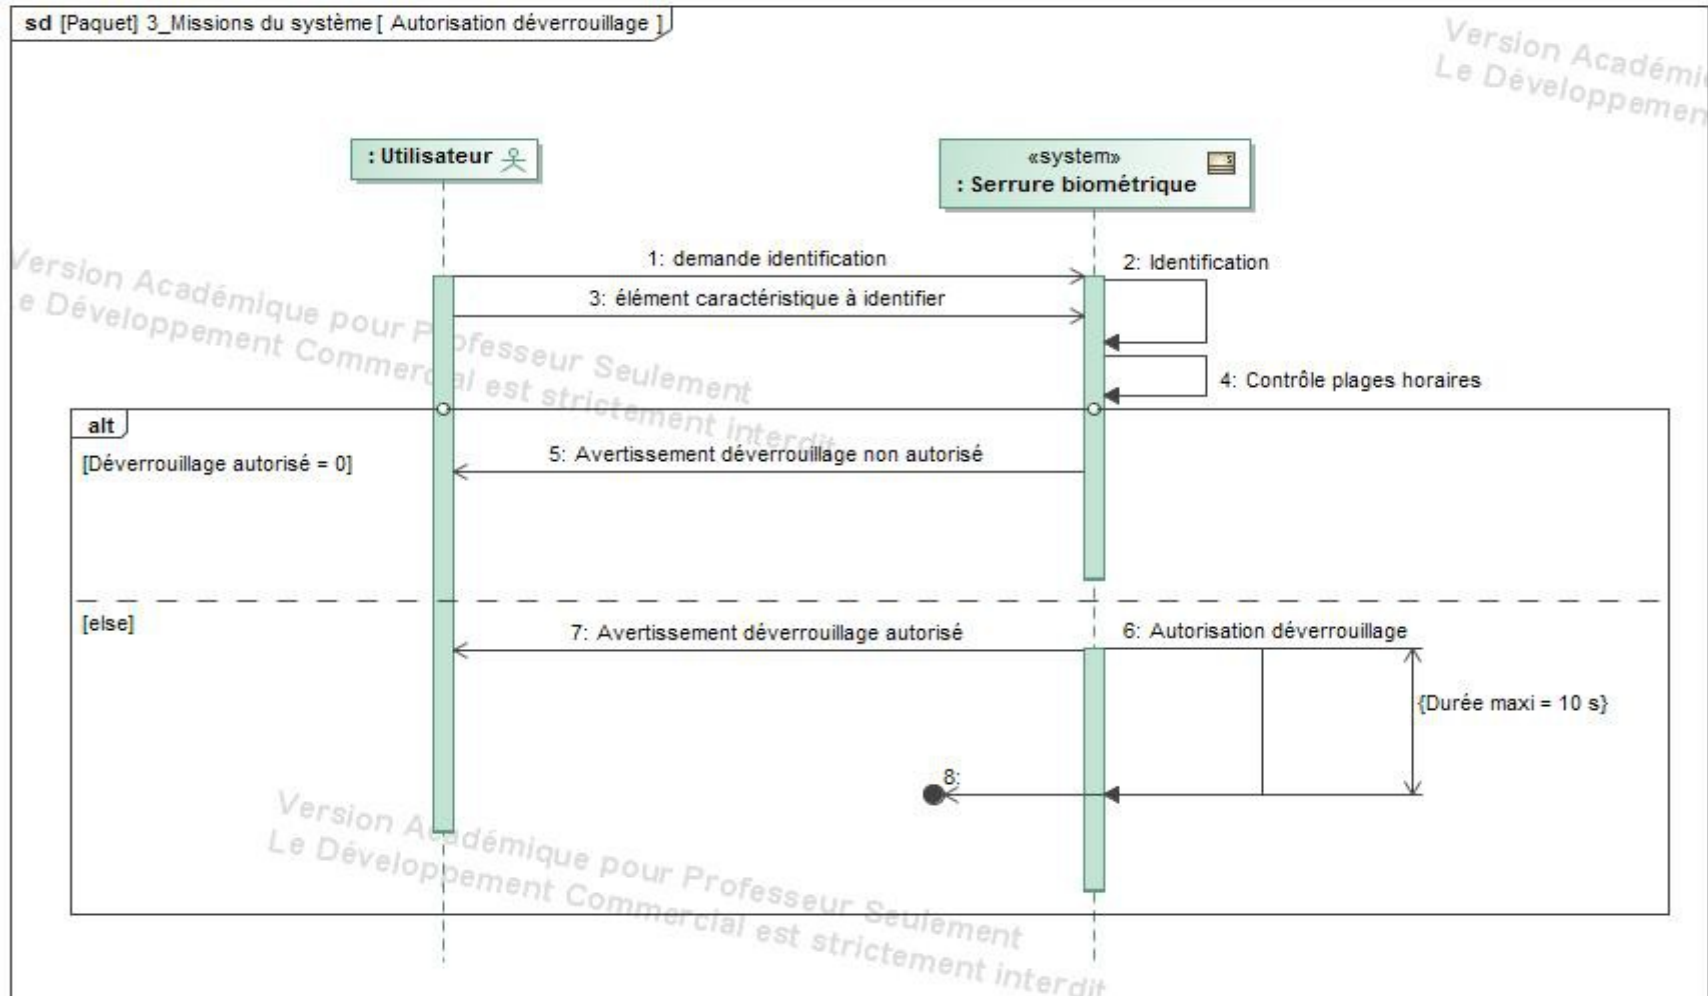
sd [Paquet] 3_Missions du système [ Autorisation déverrouillage ]

Version Académi
Le Développemen

: Utilisateur

«system»
: Serrure biométrique

Version Académique pour Professeur Seulement
Le Développement Commercial est strictement interdit

1: demande identification

2: Identification

3: élément caractéristique à identifier

4: Contrôle plages horaires

alt

[Déverrouillage autorisé = 0]

5: Avertissement déverrouillage non autorisé

[else]

7: Avertissement déverrouillage autorisé

6: Autorisation déverrouillage

{Durée maxi = 10 s}

8:

Version Académique pour Professeur Seulement
Le Développement Commercial est strictement interdit